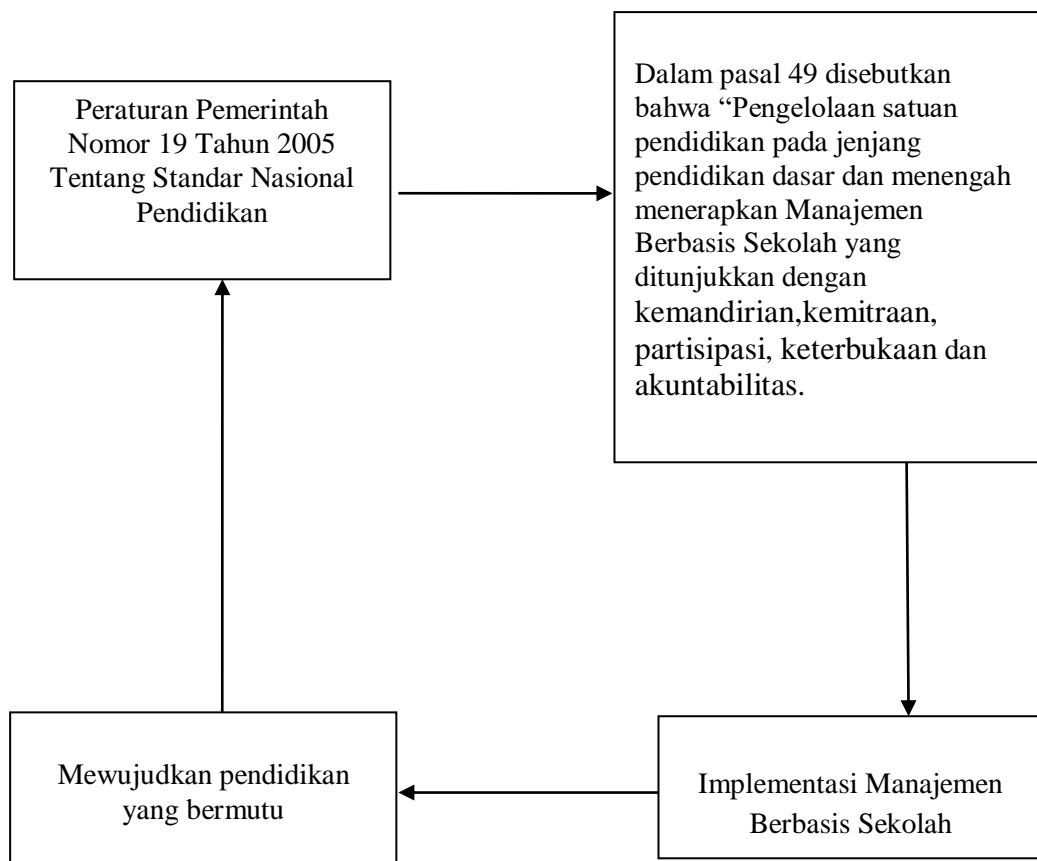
Peraturan Pemerintah Nomor 19 Tahun 2005 Tentang Standar Nasional Pendidikan

Dalam pasal 49 disebutkan bahwa “Pengelolaan satuan pendidikan pada jenjang pendidikan dasar dan menengah menerapkan Manajemen Berbasis Sekolah yang ditunjukkan dengan kemandirian,kemitraan, partisipasi, keterbukaan dan akuntabilitas.

Implementasi Manajemen Berbasis Sekolah

Mewujudkan pendidikan yang bermutu